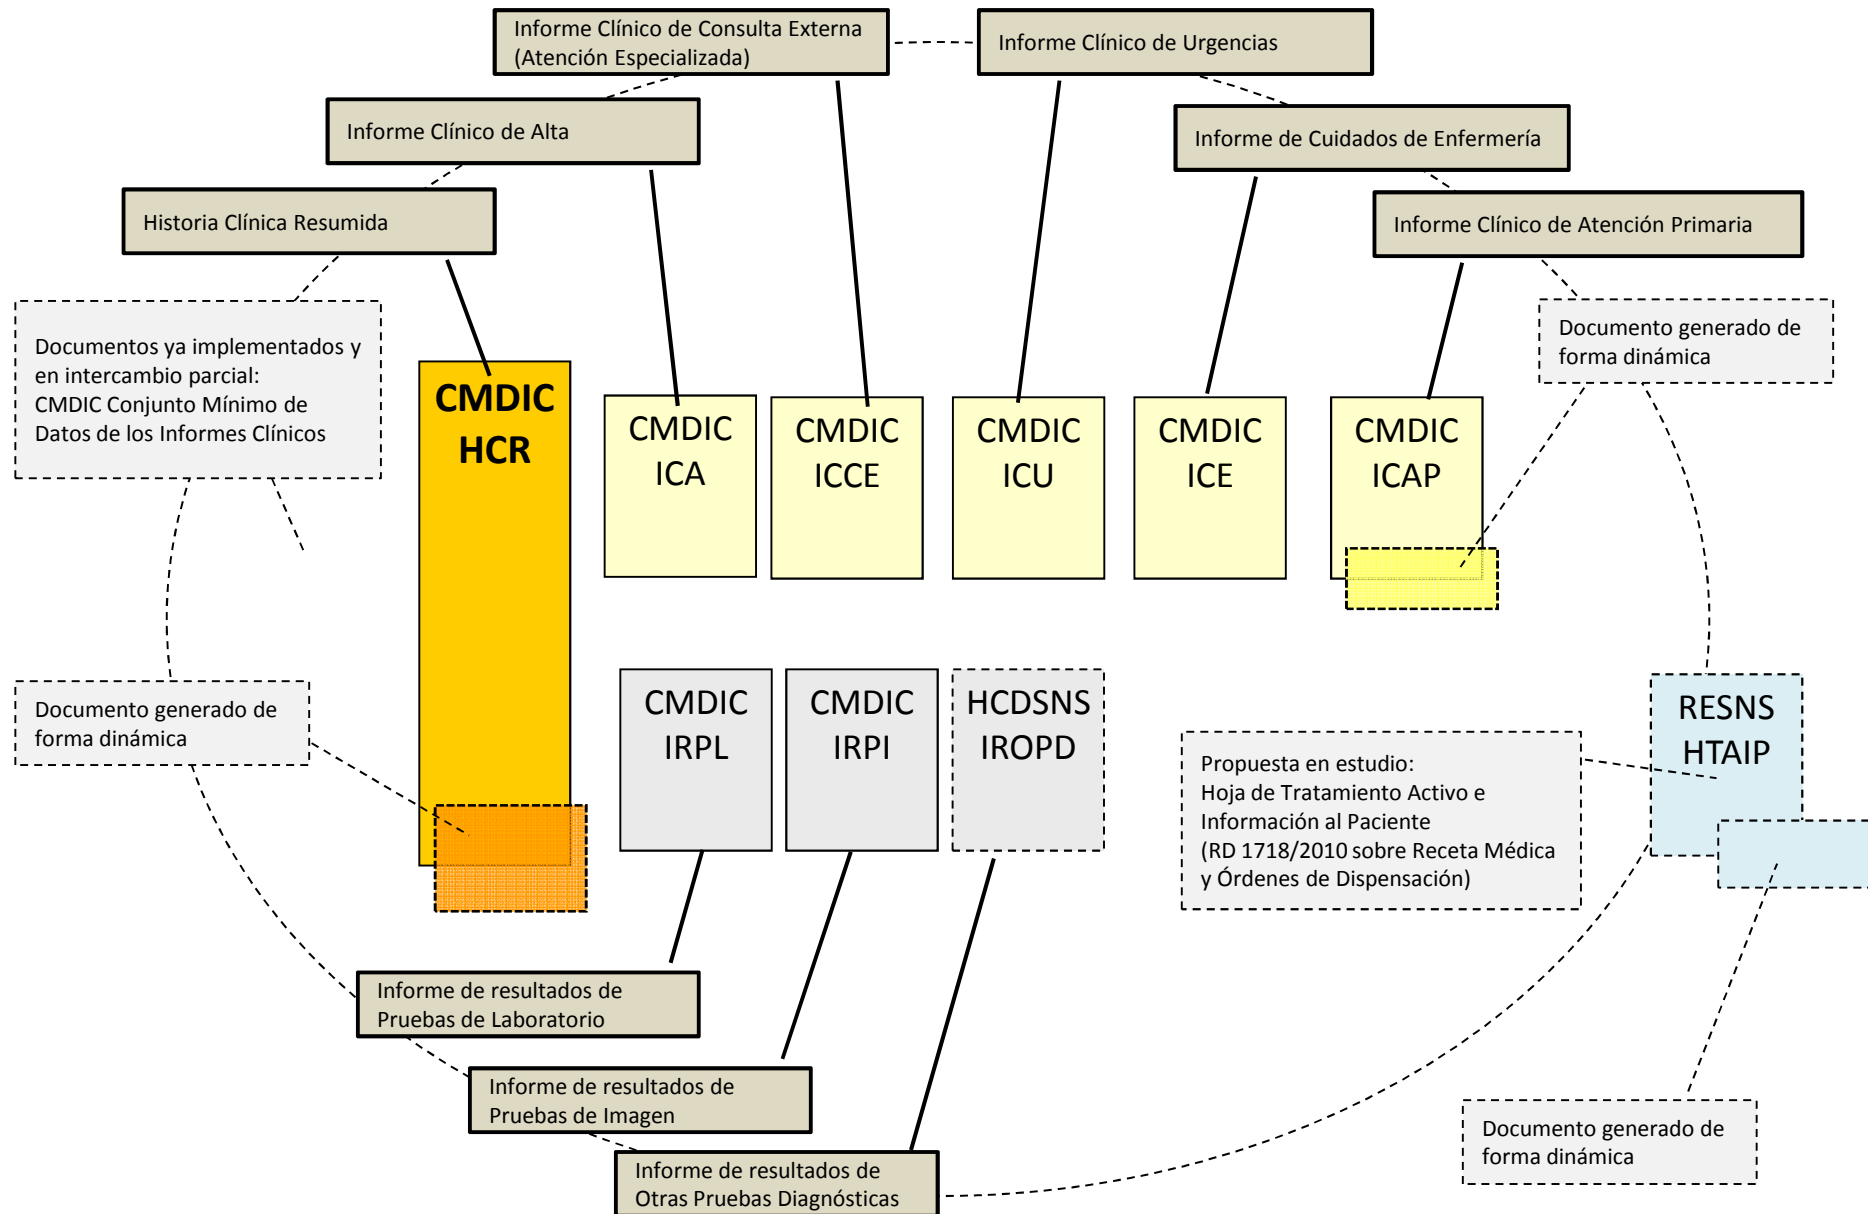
Informe Clínico de Consulta Externa (Atención Especializada)

Informe Clínico de Urgencias

Informe Clínico de Alta

Informe de Cuidados de Enfermería

Historia Clínica Resumida

Informe Clínico de Atención Primaria

Documentos ya implementados y en intercambio parcial: CMDIC Conjunto Mínimo de Datos de los Informes Clínicos

Documento generado de forma dinámica

CMDIC HCR

CMDIC ICA

CMDIC ICCE

CMDIC ICU

CMDIC ICE

CMDIC ICAP

Documento generado de forma dinámica

CMDIC IRPL

CMDIC IRPI

HCDSNS IROPD

RESNS HTAIP

Propuesta en estudio: Hoja de Tratamiento Activo e Información al Paciente (RD 1718/2010 sobre Receta Médica y Órdenes de Dispensación)

Informe de resultados de Pruebas de Laboratorio

Informe de resultados de Pruebas de Imagen

Informe de resultados de Otras Pruebas Diagnósticas

Documento generado de forma dinámica